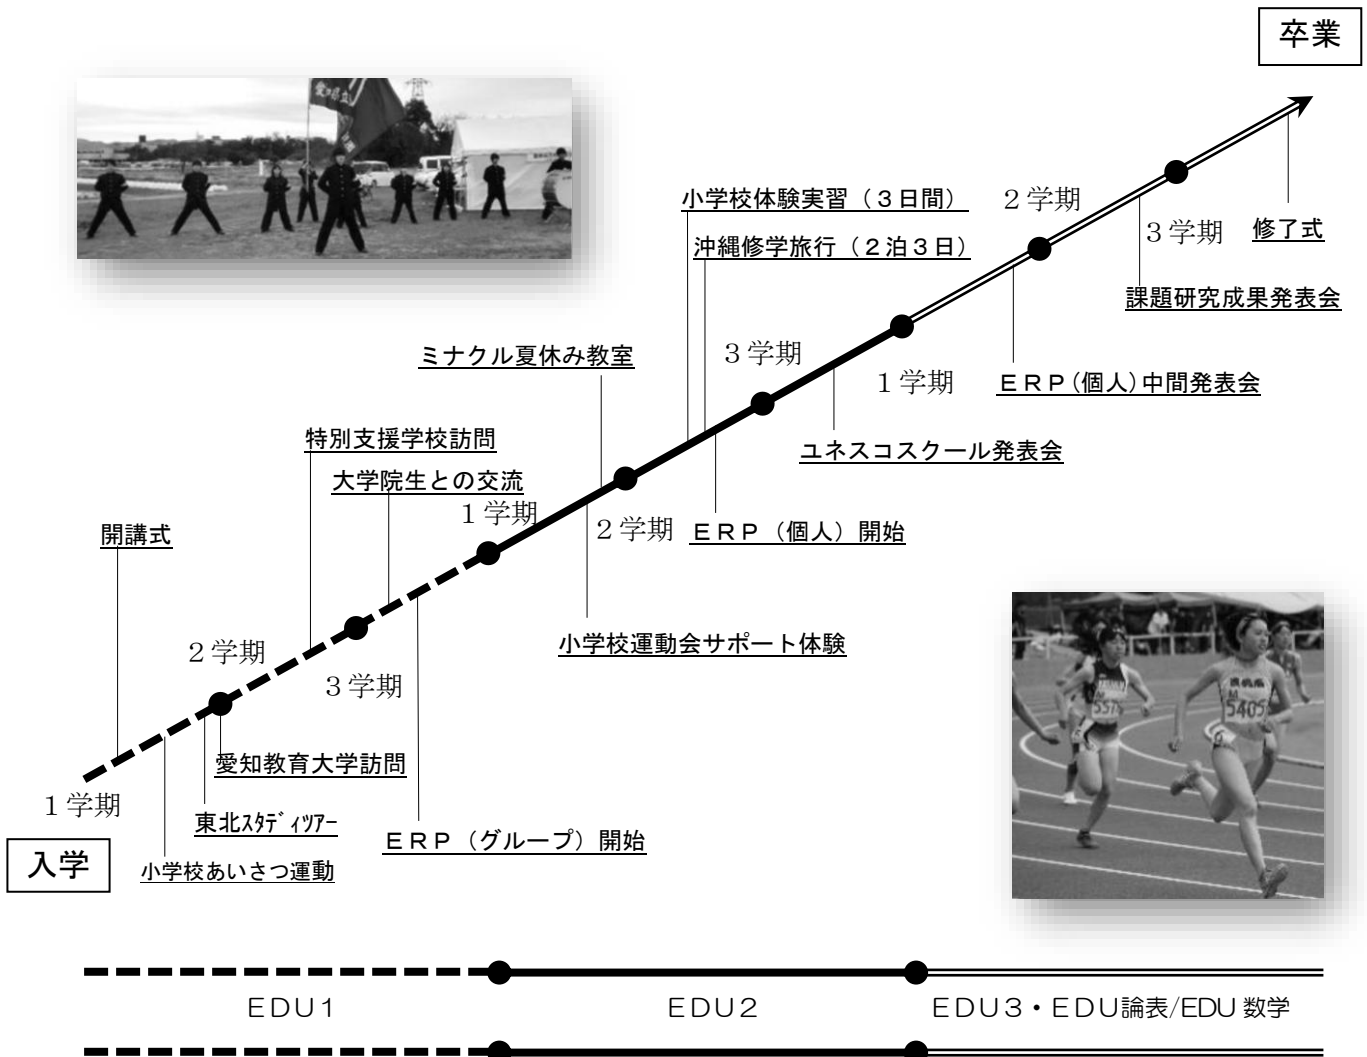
卒業

修了式

課題研究成果発表会

２学期

３学期

小学校体験実習（３日間）

沖縄修学旅行（２泊３日）

ＥＲＰ(個人)中間発表会

１学期

３学期

ミナクル夏休み教室

ユネスコスクール発表会

特別支援学校訪問

大学院生との交流

１学期

２学期

ＥＲＰ（個人）開始

開講式

小学校運動会サポート体験

２学期

３学期

愛知教育大学訪問

１学期

東北ｽﾀﾃﾞｨﾂｱｰ

ＥＲＰ（グループ）開始

入学

小学校あいさつ運動

ＥＤＵ１

ＥＤＵ２

ＥＤＵ３・ＥＤＵ論表/EDU 数学